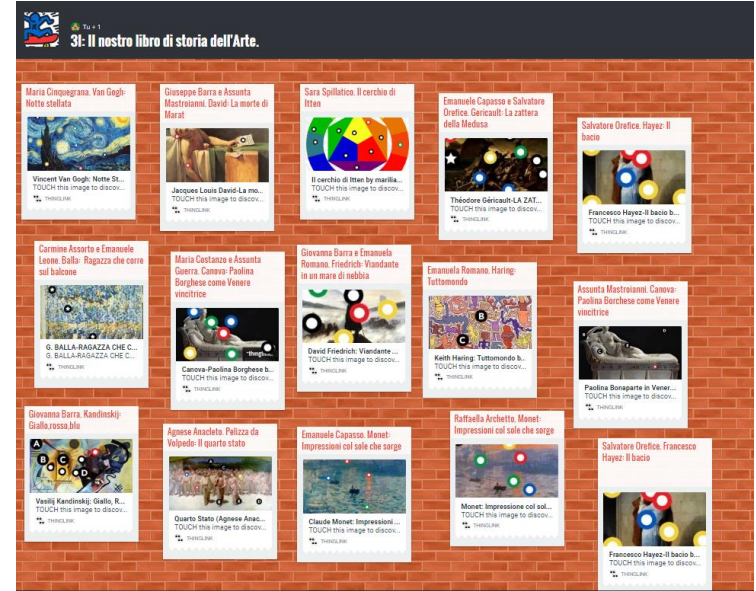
Tu + 1

3I: Il nostro libro di storia dell'Arte.

Maria Cinquegrana. Van Gogh: Notte stellata

Vincent Van Gogh: Notte St...
TOUCH this image to discov...
THINGLINK

Giuseppe Barra e Assunta Mastroianni. David: La morte di Marat

Jacques Louis David-La mo...
TOUCH this image to discov...
THINGLINK

Sara Spillatico. Il cerchio di Itten

Il cerchio di Itten by marilia...
TOUCH this image to discov...
THINGLINK

Emanuele Capasso e Salvatore Orefice. Gericault: La zattera della Medusa

Théodore Géricault-LA ZAT...
TOUCH this image to discov...
THINGLINK

Salvatore Orefice. Hayez: Il bacio

Francesco Hayez-Il bacio b...
TOUCH this image to discov...
THINGLINK

Carmine Assorto e Emanuele Leone. Balla: Ragazza che corre sul balcone

G. BALLA-RAGAZZA CHE C...
TOUCH this image to discov...
THINGLINK

Maria Costanzo e Assunta Guerra. Canova: Paolina Borghese come Venere vincitrice

Canova-Paolina Borghese b...
TOUCH this image to discov...
THINGLINK

Giovanna Barra e Emanuela Romano. Friedrich: Viandante in un mare di nebbia

David Friedrich: Viandante ...
TOUCH this image to discov...
THINGLINK

Emanuela Romano. Haring: Tuttomondo

Keith Haring: Tuttomondo b...
TOUCH this image to discov...
THINGLINK

Assunta Mastroianni. Canova: Paolina Borchese come Venere vincitrice

Paolina Bonaparte in Vener...
TOUCH this image to discov...
THINGLINK

Giovanna Barra. Kandinskij: Giallo,rosso,blu

Vasilij Kandinskij: Giallo, R...
TOUCH this image to discov...
THINGLINK

Agnese Anacleto. Pelizza da Volpedo: Il quarto stato

Quarto Stato (Agnese Anac...
TOUCH this image to discov...
THINGLINK

Emanuele Capasso. Monet: Impressioni col sole che sorge

Claude Monet: Impressioni ...
TOUCH this image to discov...
THINGLINK

Raffaella Archetto. Monet: Impressioni col sole che sorge

Monet: Impressione col sol...
TOUCH this image to discov...
THINGLINK

Salvatore Orefice. Francesco Hayez: Il bacio

Francesco Hayez-Il bacio b...
TOUCH this image to discov...
THINGLINK